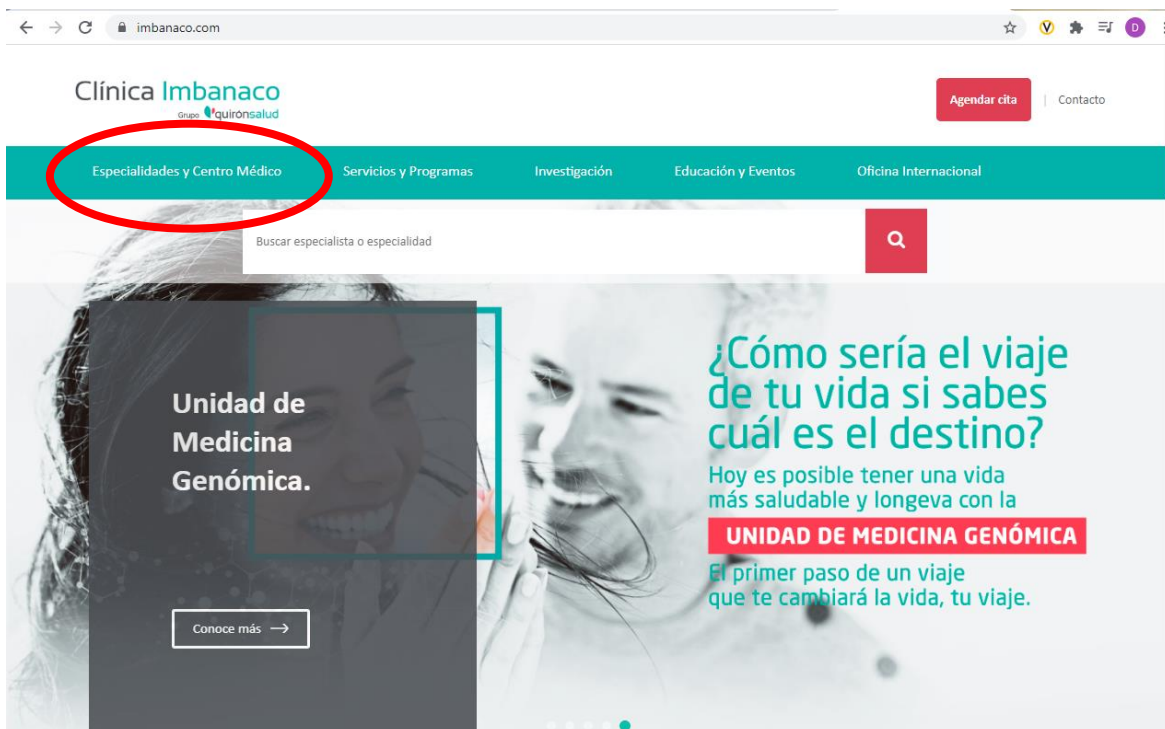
imbanaco.com

Clínica Imbanaco
Grupo quironsalud

Agendar cita | Contacto

Especialidades y Centro Médico
Servicios y Programas
Investigación
Educación y Eventos
Oficina Internacional

Buscar especialista o especialidad

Unidad de Medicina Genómica.

Conoce más ⟶

¿Cómo sería el viaje de tu vida si sabes cuál es el destino?

Hoy es posible tener una vida más saludable y longeva con la

UNIDAD DE MEDICINA GENÓMICA

El primer paso de un viaje que te cambiará la vida, tu viaje.